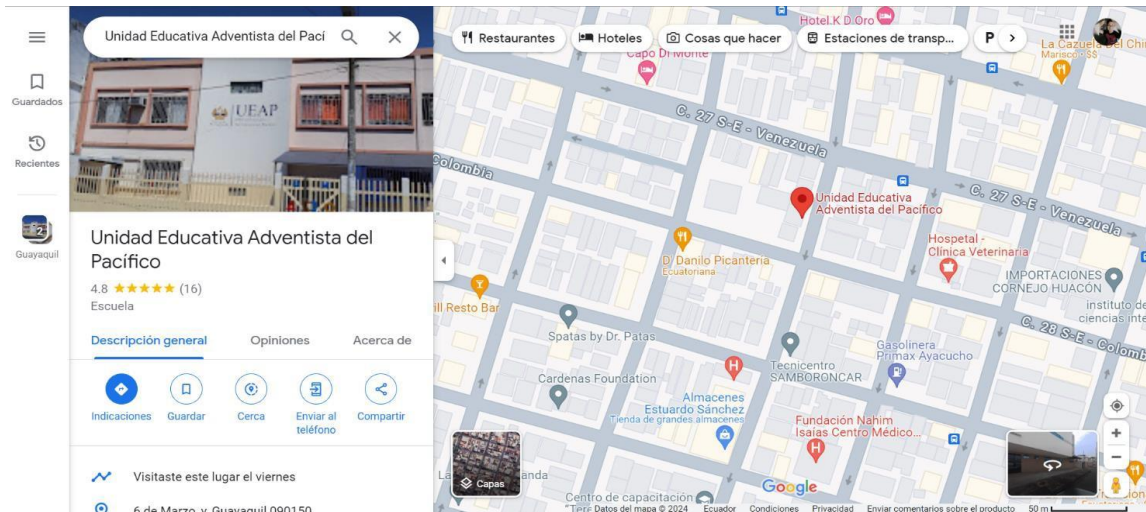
Unidad Educativa Adventista del Pacífi

Guardados

Recientes

Guayaquil

UEAP

Unidad Educativa Adventista del Pacífico

4.8 ★★★★★ (16)

Escuela

Descripción general

Opiniones

Acerca de

Indicaciones

Guardar

Cerca

Enviar al teléfono

Compartir

Visitaste este lugar el viernes

6 de Marzo, y Guayaquil 090150

Restaurantes

Hoteles

Cosas que hacer

Estaciones de transp...

P

Hotel K D Oro

Capo Di Monte

La Cazuela del Chi

Marisco $$

C. 27 S-E - Venezuela

Colombia

Unidad Educativa Adventista del Pacífico

C. 27 S-E - Venezuela

Hospetal - Clinica Veterinaria

D' Danilo Picanteria

Ecuatoriana

IMPORTACIONES CORNEJO HUACÓN

instituto de ciencias int

ill Resto Bar

Spatas by Dr. Patas

C. 28 S-E - Colomb

Gasolinera Primax Ayacucho

Tecnicentro SAMBORONCAR

Cardenas Foundation

Almacenes Estuardo Sánchez

Tienda de grandes almacenes

Fundación Nahim Isaías Centro Médico...

anda

Capas

Centro de capacitación

Google

Datos del mapa © 2024

Ecuador

Condiciones

Privacidad

Enviar comentarios sobre el producto

50 m